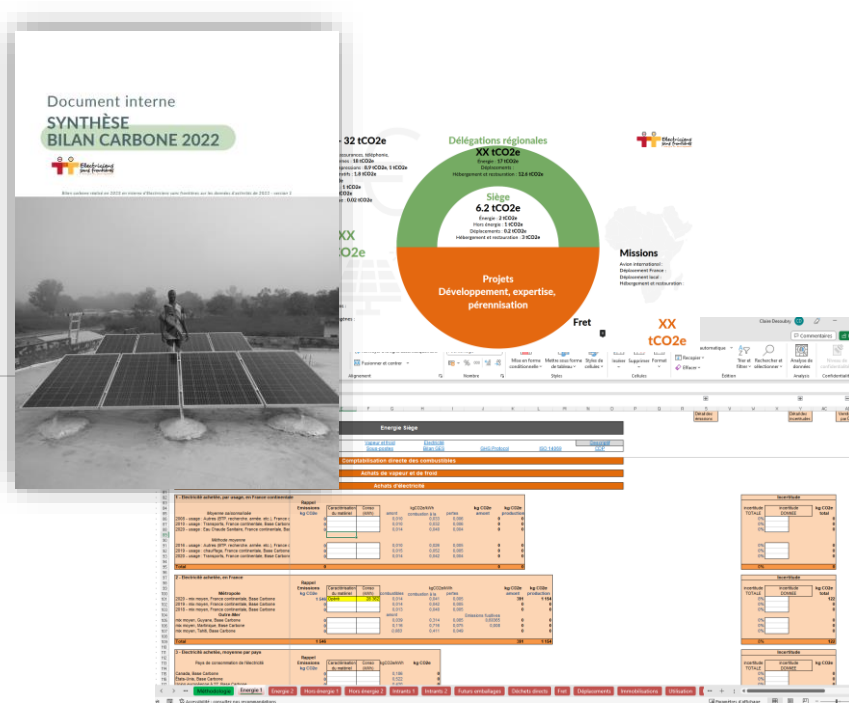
Document interne
SYNTHÈSE
BILAN CARBONE 2022

Électriciens sans frontières

Bilan carbone réalisé en 2023 en interne d'Électriciens sans frontières sur les données d'activité de 2022 - version 2

- 32 tCO2e

Délégations régionales
XX tCO2e
Énergie : 17 tCO2e
Déplacements :
Hébergement et restauration : 12,4 tCO2e

Siège
6.2 tCO2e
Énergie : 2 tCO2e
Hors énergie : 1 tCO2e
Déplacements : 0.2 tCO2e
Hébergement et restauration : 3 tCO2e

Projets
Développement, expertise, pérennisation

Missions
Avion international :
Déploiement France :
Déploiement local :
Hébergement et restauration :

Fret

XX
tCO2e

Énergie Siège

Combustion directe des combustibles
Achats de vapeur et de froid
Achats d'électricité

Méthodologie
Énergie 1
Énergie 2
Hors énergie 1
Hors énergie 2
Intrants 1
Intrants 2
Futurs emballages
Déchets directs
Fret
Déplacements
Immobilisations
Utilisation